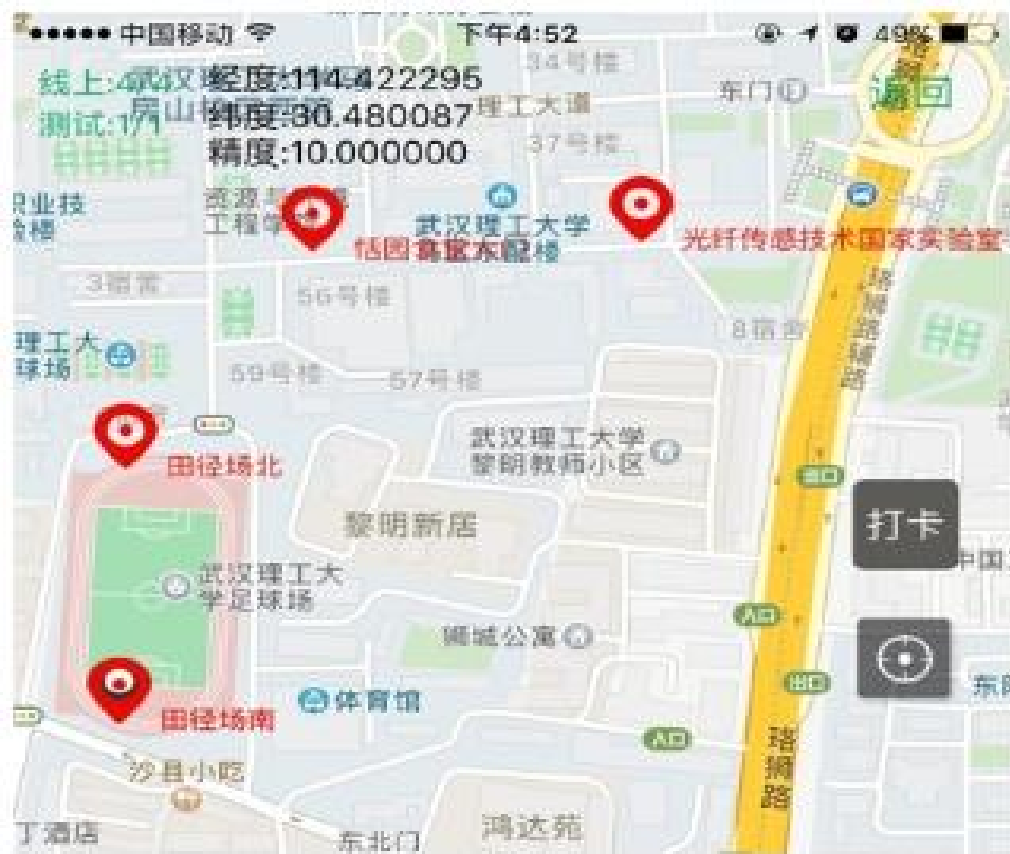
●●●●● 中国移动 下午4:52 49%

线上:4/4
测试:1/1
经度:114.422295
纬度:30.480087
精度:10.000000

返回

34号楼
理工大道
东门
37号楼
职业技
资源与
工程学
武汉理工大学
恬园
南区东区楼
光纤传感技术国家实验室
3宿舍
56号楼
8宿舍
珞狮路辅路
理工大
球场
59号楼
57号楼
武汉理工大学
黎明教师小区
田径场北
黎明新居
打卡
中国
武汉理工大
学足球场
卿城公寓
东
体育馆
田径场南
珞狮路
沙县小吃
丁酒店
东北门
鸿达苑